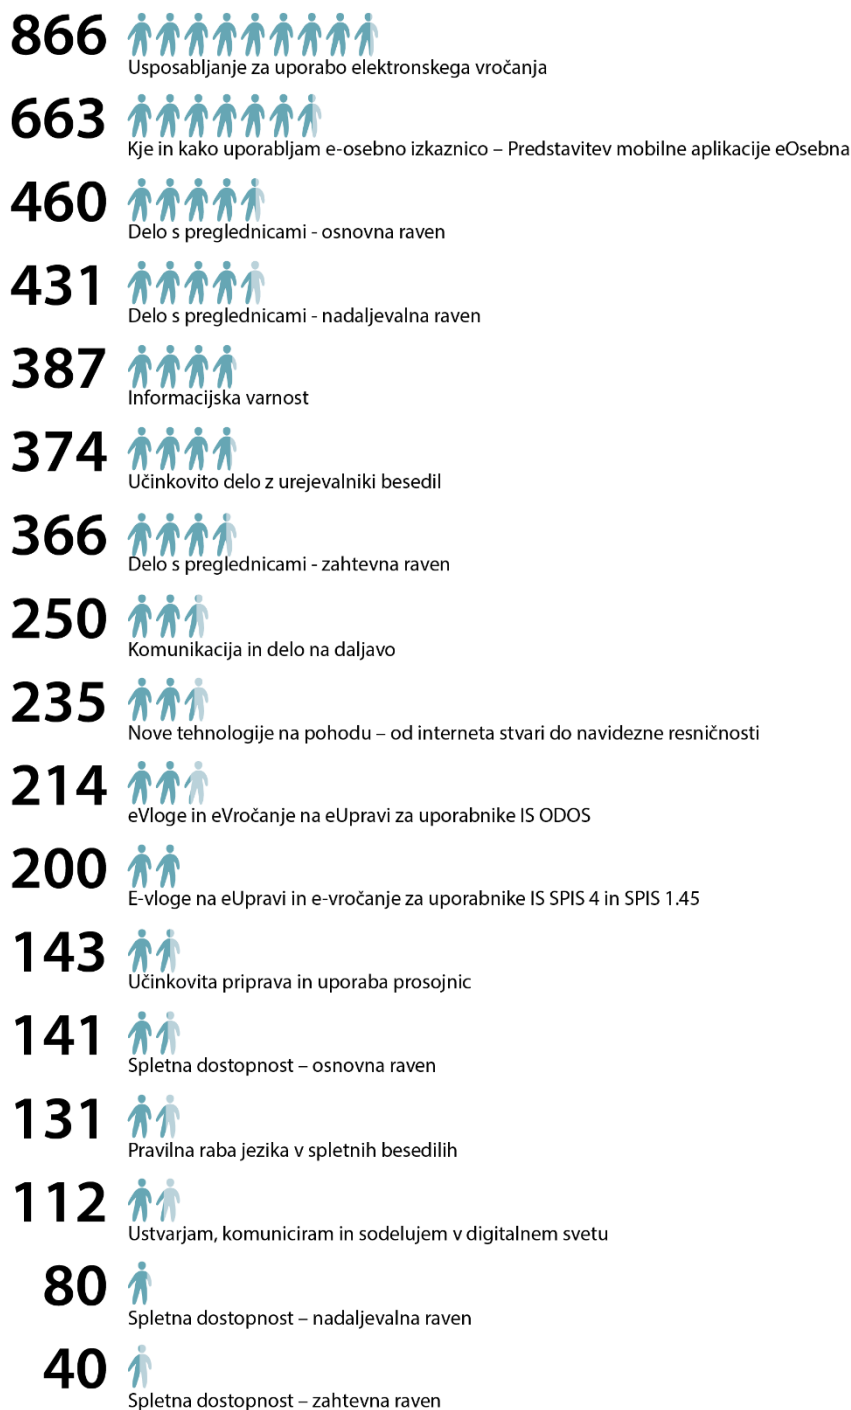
866
Usposabljanje za uporabo elektronskega vročanja

663
Kje in kako uporabljam e-osebno izkaznico – Predstavitev mobilne aplikacije eOsebna

460
Delo s preglednicami - osnovna raven

431
Delo s preglednicami - nadaljevalna raven

387
Informacijska varnost

374
Učinkovito delo z urejevalniki besedil

366
Delo s preglednicami - zahtevna raven

250
Komunikacija in delo na daljavo

235
Nove tehnologije na pohodu – od interneta stvari do navidezne resničnosti

214
eVloge in eVročanje na eUpravi za uporabnike IS ODOS

200
E-vloge na eUpravi in e-vročanje za uporabnike IS SPIS 4 in SPIS 1.45

143
Učinkovita priprava in uporaba prosojnic

141
Spletna dostopnost – osnovna raven

131
Pravilna raba jezika v spletnih besedilih

112
Ustvarjam, komuniciram in sodelujem v digitalnem svetu

80
Spletna dostopnost – nadaljevalna raven

40
Spletna dostopnost – zahtevna raven